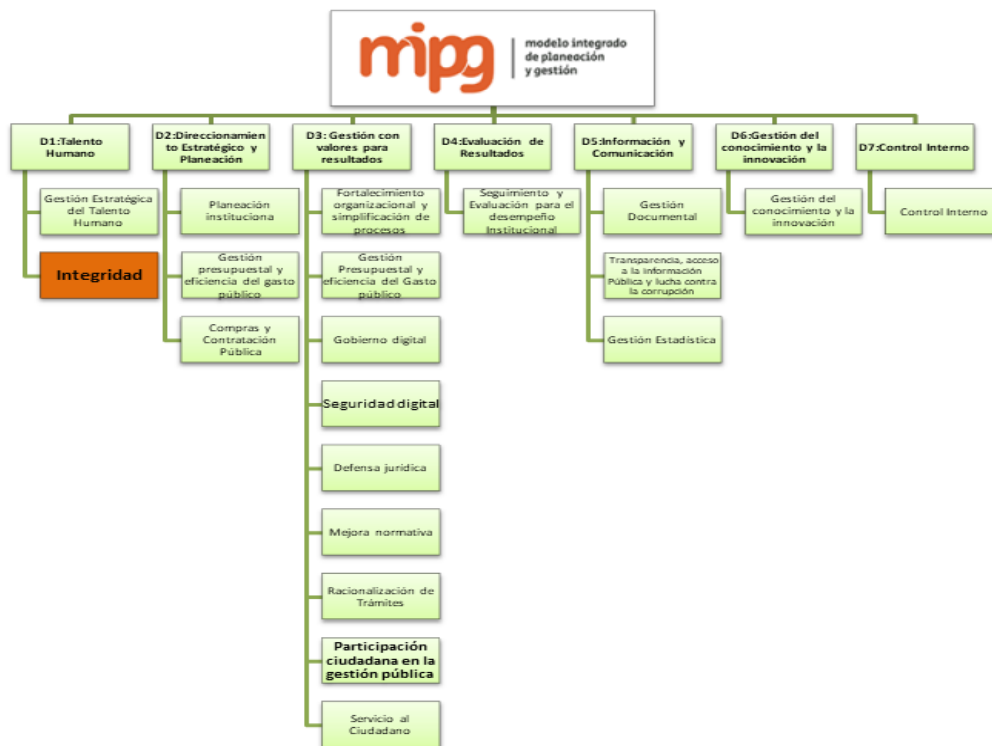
mipg | modelo integrado de planeación y gestión

D1:Talento Humano

Gestión Estratégica del Talento Humano

Integridad

D2:Direccionamiento Estratégico y Planeación

Planeación instituciona

Gestión presupuestal y eficiencia del gasto público

Compras y Contratación Pública

D3: Gestión con valores para resultados

Fortalecimiento organizacional y simplificación de procesos

Gestión Presupuestal y eficiencia del Gasto público

Gobierno digital

Seguridad digital

Defensa jurídica

Mejora normativa

Racionalización de Trámites

Participación ciudadana en la gestión pública

Servicio al Ciudadano

D4:Evaluación de Resultados

Seguimiento y Evaluación para el desempeño Institucional

D5:Información y Comunicación

Gestión Documental

Transparencia, acceso a la información Pública y lucha contra la corrupción

Gestión Estadística

D6:Gestión del conocimiento y la innovación

Gestión del conocimiento y la innovación

D7:Control Interno

Control Interno